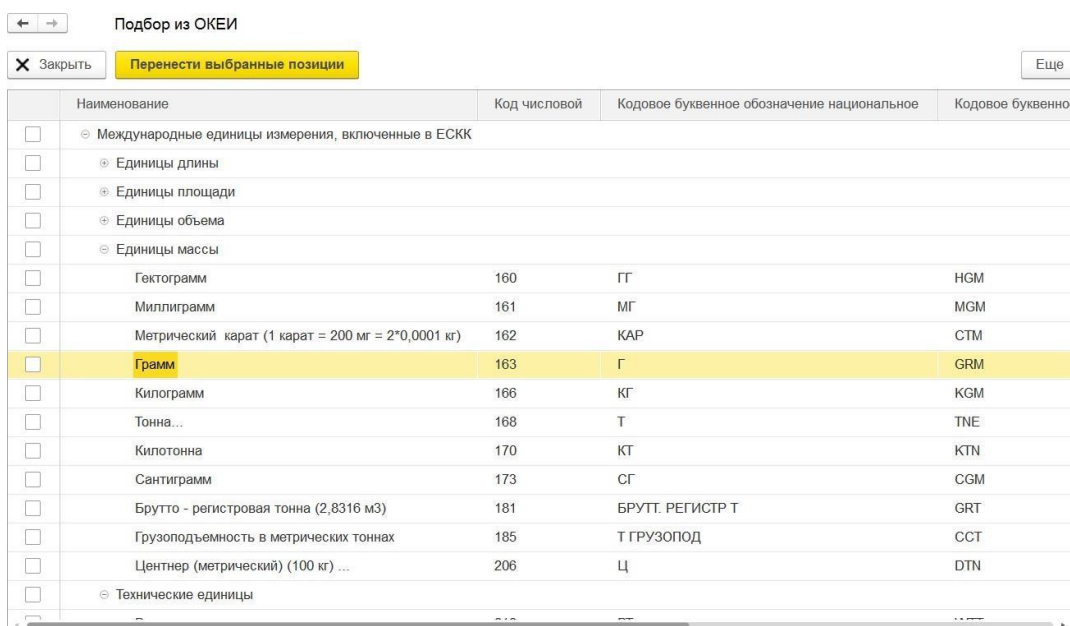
← → Подбор из ОКЕИ

Закрыть | Перенести выбранные позиции | Еще

| | Наименование | Код числовой | Кодовое буквенное обозначение национальное | Кодовое буквенно |
|---|---|---|---|---|
| | Международные единицы измерения, включенные в ЕСКК | | | |
| | Единицы длины | | | |
| | Единицы площади | | | |
| | Единицы объема | | | |
| | Единицы массы | | | |
| | Гектограмм | 160 | ГГ | HGM |
| | Миллиграмм | 161 | МГ | MGM |
| | Метрический карат (1 карат = 200 мг = 2*0,0001 кг) | 162 | КАР | CTM |
| | Грамм | 163 | Г | GRM |
| | Килограмм | 166 | КГ | KGM |
| | Тонна... | 168 | Т | TNE |
| | Килотонна | 170 | КТ | KTN |
| | Сантиграмм | 173 | СГ | CGM |
| | Брутто - регистровая тонна (2,8316 м3) | 181 | БРУТТ. РЕГИСТР Т | GRT |
| | Грузоподъемность в метрических тоннах | 185 | Т ГРУЗОПОД | CCT |
| | Центнер (метрический) (100 кг) ... | 206 | Ц | DTN |
| | Технические единицы | | | |
| | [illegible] | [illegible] | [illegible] | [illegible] |